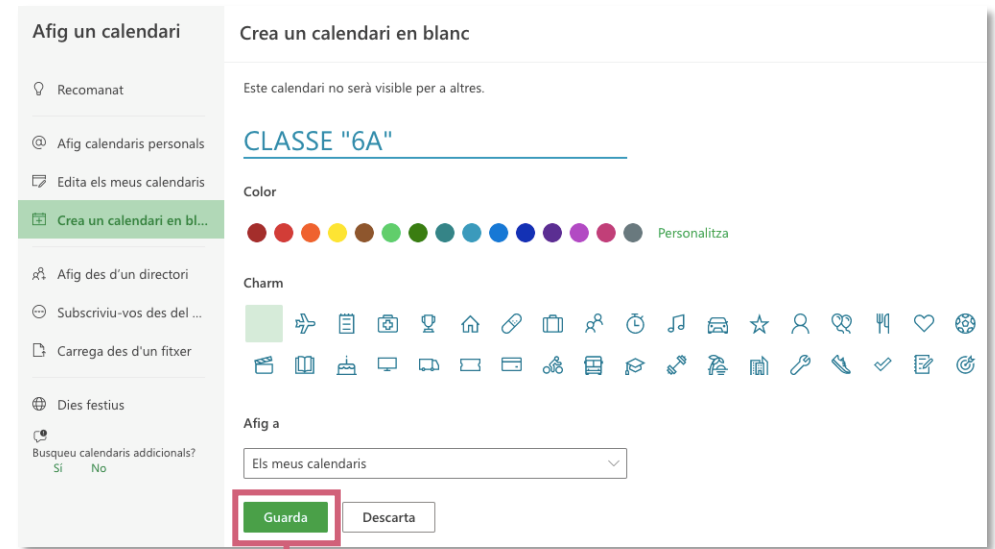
Afig un calendari

Recomanat

Afig calendaris personals

Edita els meus calendaris

Crea un calendari en bl...

Afig des d'un directori

Subscriviu-vos des del ...

Carrega des d'un fitxer

Dies festius

Busqueu calendaris addicionals?
Sí No

Crea un calendari en blanc

Este calendari no serà visible per a altres.

CLASSE "6A"

Color

Personalitza

Charm

Afig a

Els meus calendaris

Guarda

Descarta